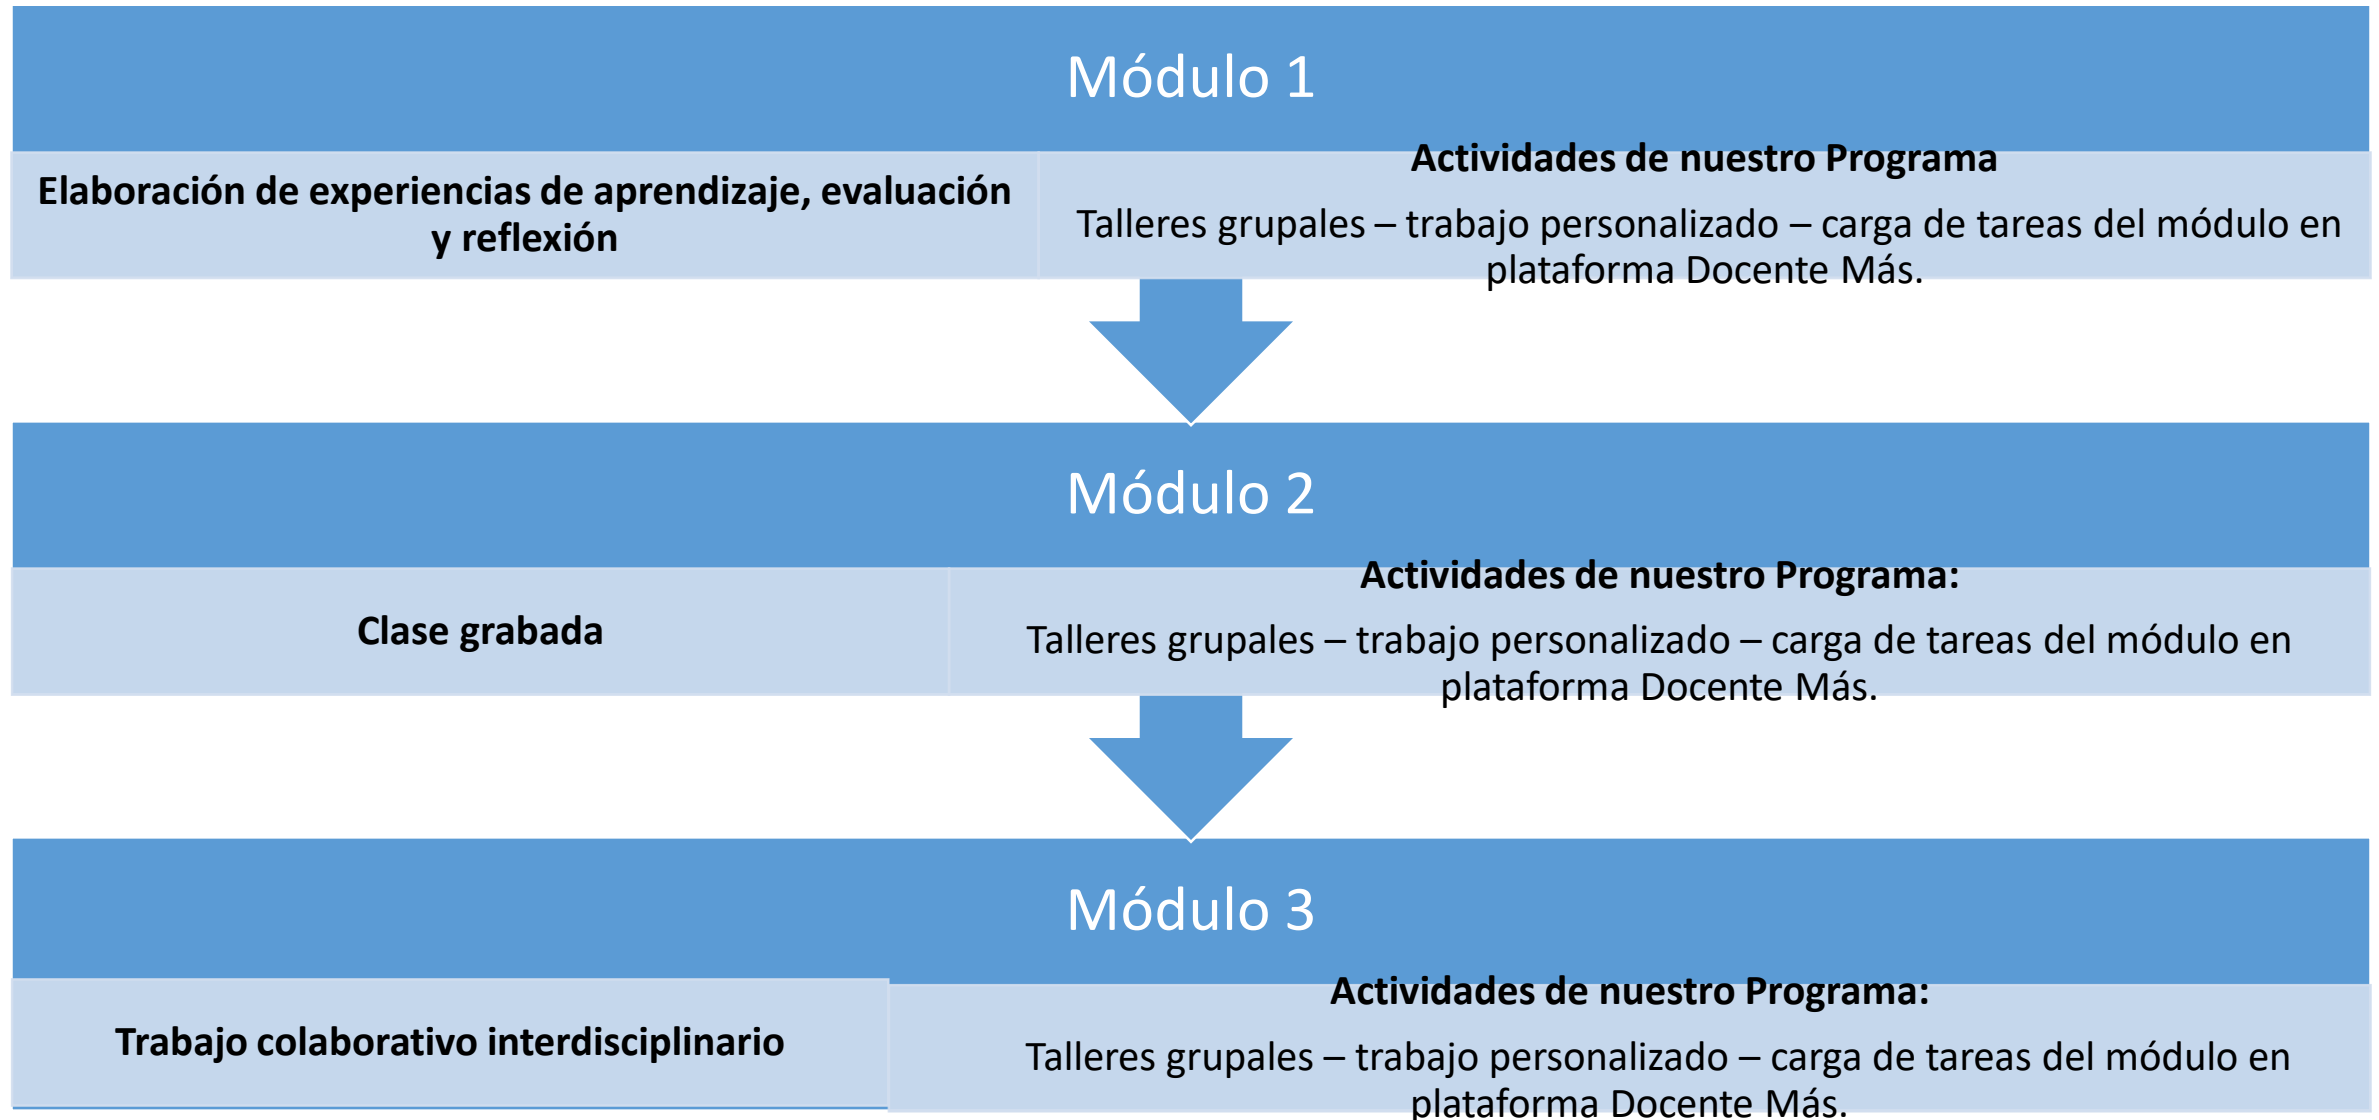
Módulo 1

Elaboración de experiencias de aprendizaje, evaluación y reflexión

Actividades de nuestro Programa

Talleres grupales – trabajo personalizado – carga de tareas del módulo en plataforma Docente Más.

Módulo 2

Clase grabada

Actividades de nuestro Programa:

Talleres grupales – trabajo personalizado – carga de tareas del módulo en plataforma Docente Más.

Módulo 3

Trabajo colaborativo interdisciplinario

Actividades de nuestro Programa:

Talleres grupales – trabajo personalizado – carga de tareas del módulo en plataforma Docente Más.